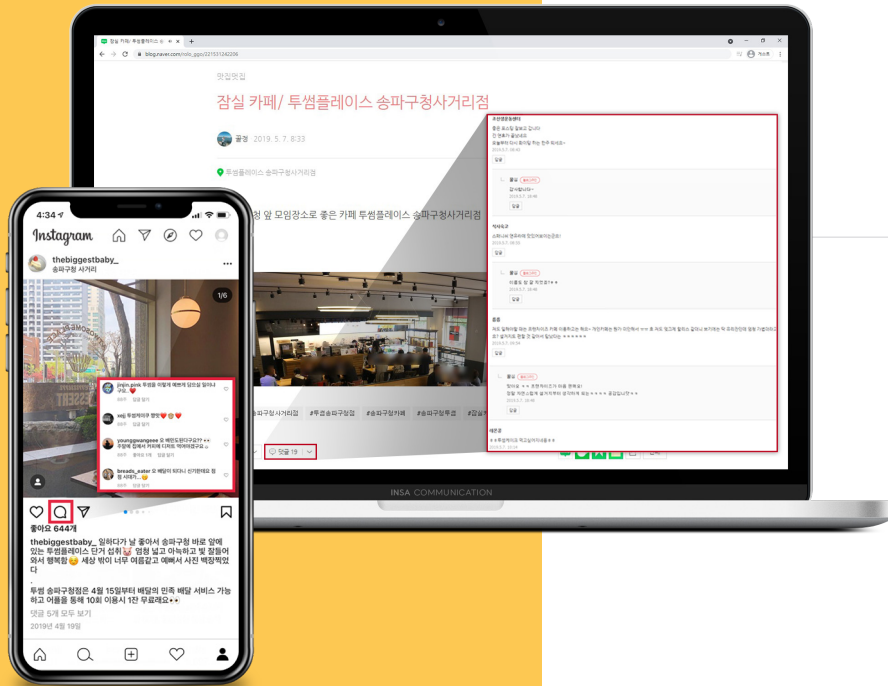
맛집멋집

잠실 카페/ 투썸플레이스 송파구청사거리점

꿀정 2019. 5. 7. 8:33

투썸플레이스 송파구청사거리점

청 앞 모임장소로 좋은 카페 투썸플레이스 송파구청사거리점

#송파구청사거리점 #투썸송파구청점 #송파구청카페 #송파구투썸 #잠실

댓글 19

INSA COMMUNICATION

4:34

Instagram

thebiggestbaby_
송파구청 사거리

1/6

좋아요 644개

thebiggestbaby_ 일하다가 날 좋아서 송파구청 바로 앞에 있는 투썸플레이스 단거 섭취 엄청 넓고 아늑하고 빛 잘들어와서 행복함 세상 밖이 너무 여름같고 예뻐서 사진 백장찍었다
.
투썸 송파구청점은 4월 15일부터 배달의 민족 배달 서비스 가능하고 어플을 통해 10회 이용시 1잔 무료래요

댓글 5개 모두 보기

2019년 4월 19일